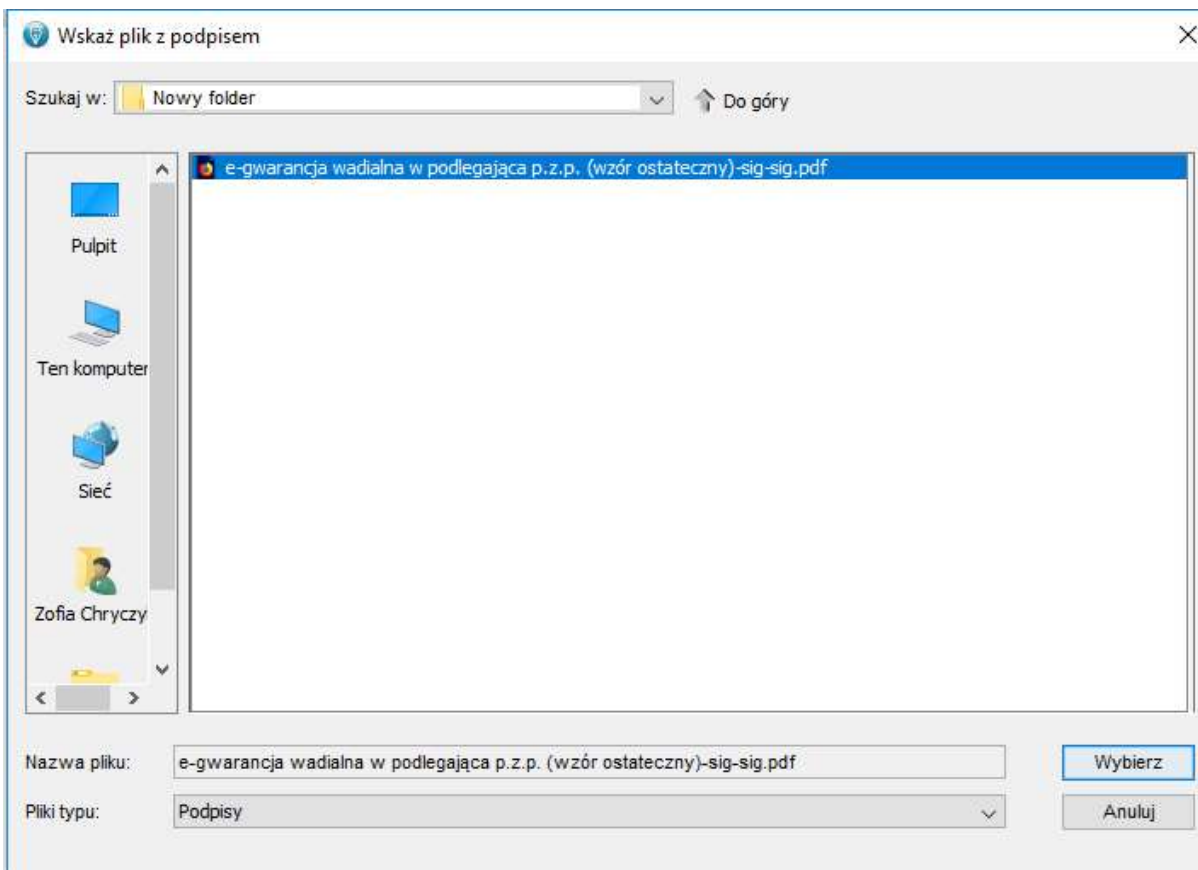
Wskaż plik z podpisem

Szukaj w: Nowy folder

Do góry

Pulpit

Ten komputer

Sieć

Zofia Chryczy

e-gwarancja wadialna w podlegająca p.z.p. (wzór ostateczny)-sig-sig.pdf

Nazwa pliku: e-gwarancja wadialna w podlegająca p.z.p. (wzór ostateczny)-sig-sig.pdf

Wybierz

Pliki typu: Podpisy

Anuluj